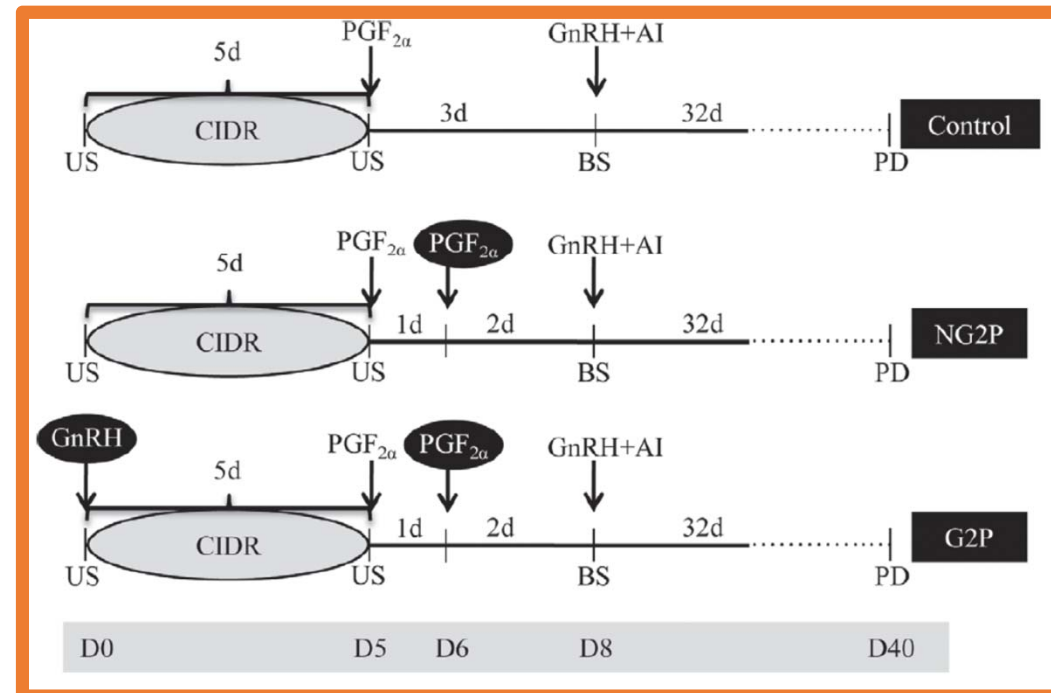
5d
$PGF_{2\alpha}$
GnRH+AI
CIDR
3d
32d
Control
US
US
BS
PD

5d
$PGF_{2\alpha}$
$PGF_{2\alpha}$
GnRH+AI
CIDR
1d
2d
32d
NG2P
US
US
BS
PD

GnRH
5d
$PGF_{2\alpha}$
$PGF_{2\alpha}$
GnRH+AI
CIDR
1d
2d
32d
G2P
US
US
BS
PD

D0
D5
D6
D8
D40